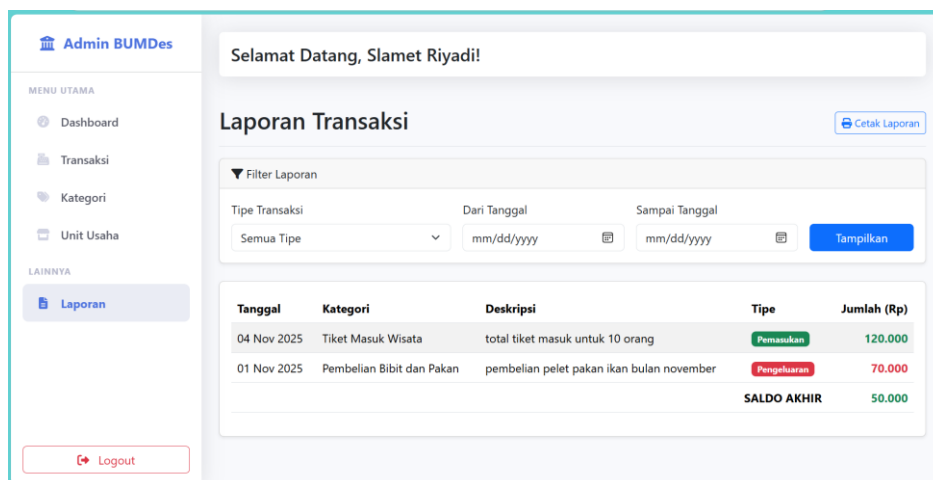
Admin BUMDes

MENU UTAMA

Dashboard

Transaksi

Kategori

Unit Usaha

LAINNYA

Laporan

Logout

Selamat Datang, Slamet Riyadi!

Laporan Transaksi

Cetak Laporan

Filter Laporan

Tipe Transaksi
Semua Tipe

Dari Tanggal
mm/dd/yyyy

Sampai Tanggal
mm/dd/yyyy

Tampilkan

| Tanggal | Kategori | Deskripsi | Tipe | Jumlah (Rp) |
|---|---|---|---|---|
| 04 Nov 2025 | Tiket Masuk Wisata | total tiket masuk untuk 10 orang | Pemasukan | 120.000 |
| 01 Nov 2025 | Pembelian Bibit dan Pakan | pembelian pelet pakan ikan bulan november | Pengeluaran | 70.000 |
| | | | SALDO AKHIR | 50.000 |